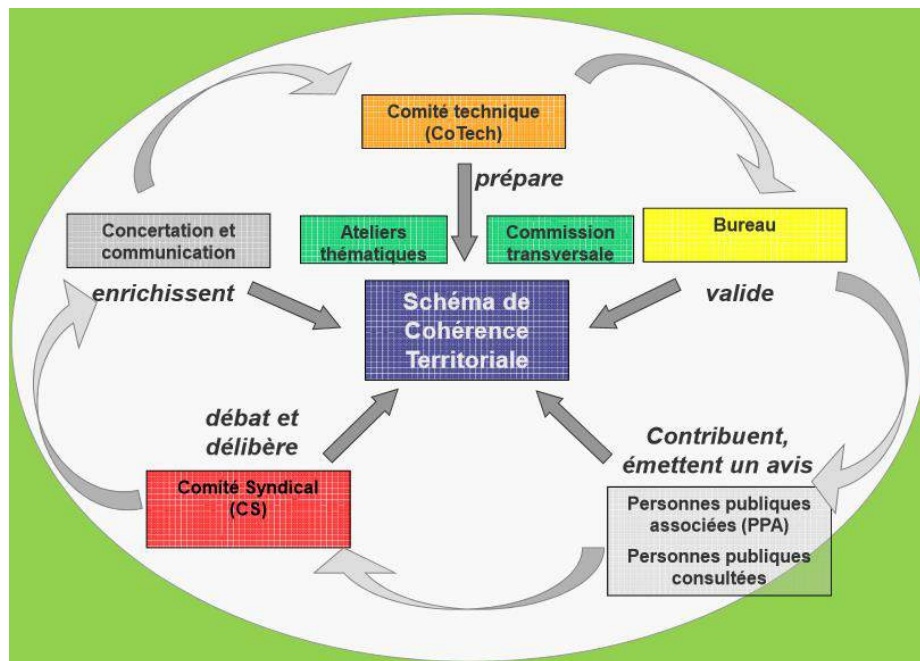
Comité technique (CoTech)

prépare

Ateliers thématiques

Commission transversale

Concertation et communication

Bureau

enrichissent

Schéma de Cohérence Territoriale

valide

débat et délibère

Contribuent, émettent un avis

Comité Syndical (CS)

Personnes publiques associées (PPA)

Personnes publiques consultées